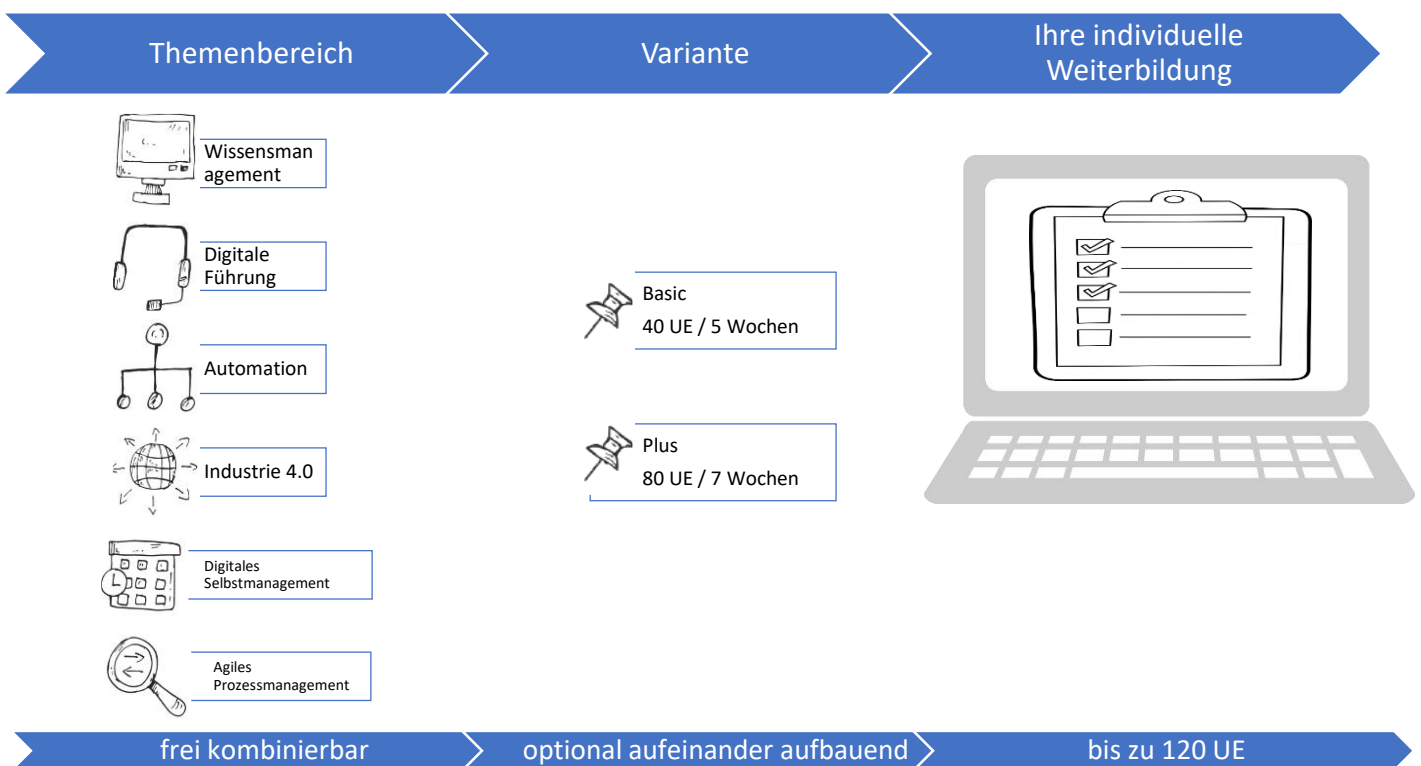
Themenbereich

Variante

Ihre individuelle Weiterbildung

Wissensmanagement

Digitale Führung

Automation

Industrie 4.0

Digitales Selbstmanagement

Agiles Prozessmanagement

Basic
40 UE / 5 Wochen

Plus
80 UE / 7 Wochen

frei kombinierbar

optional aufeinander aufbauend

bis zu 120 UE